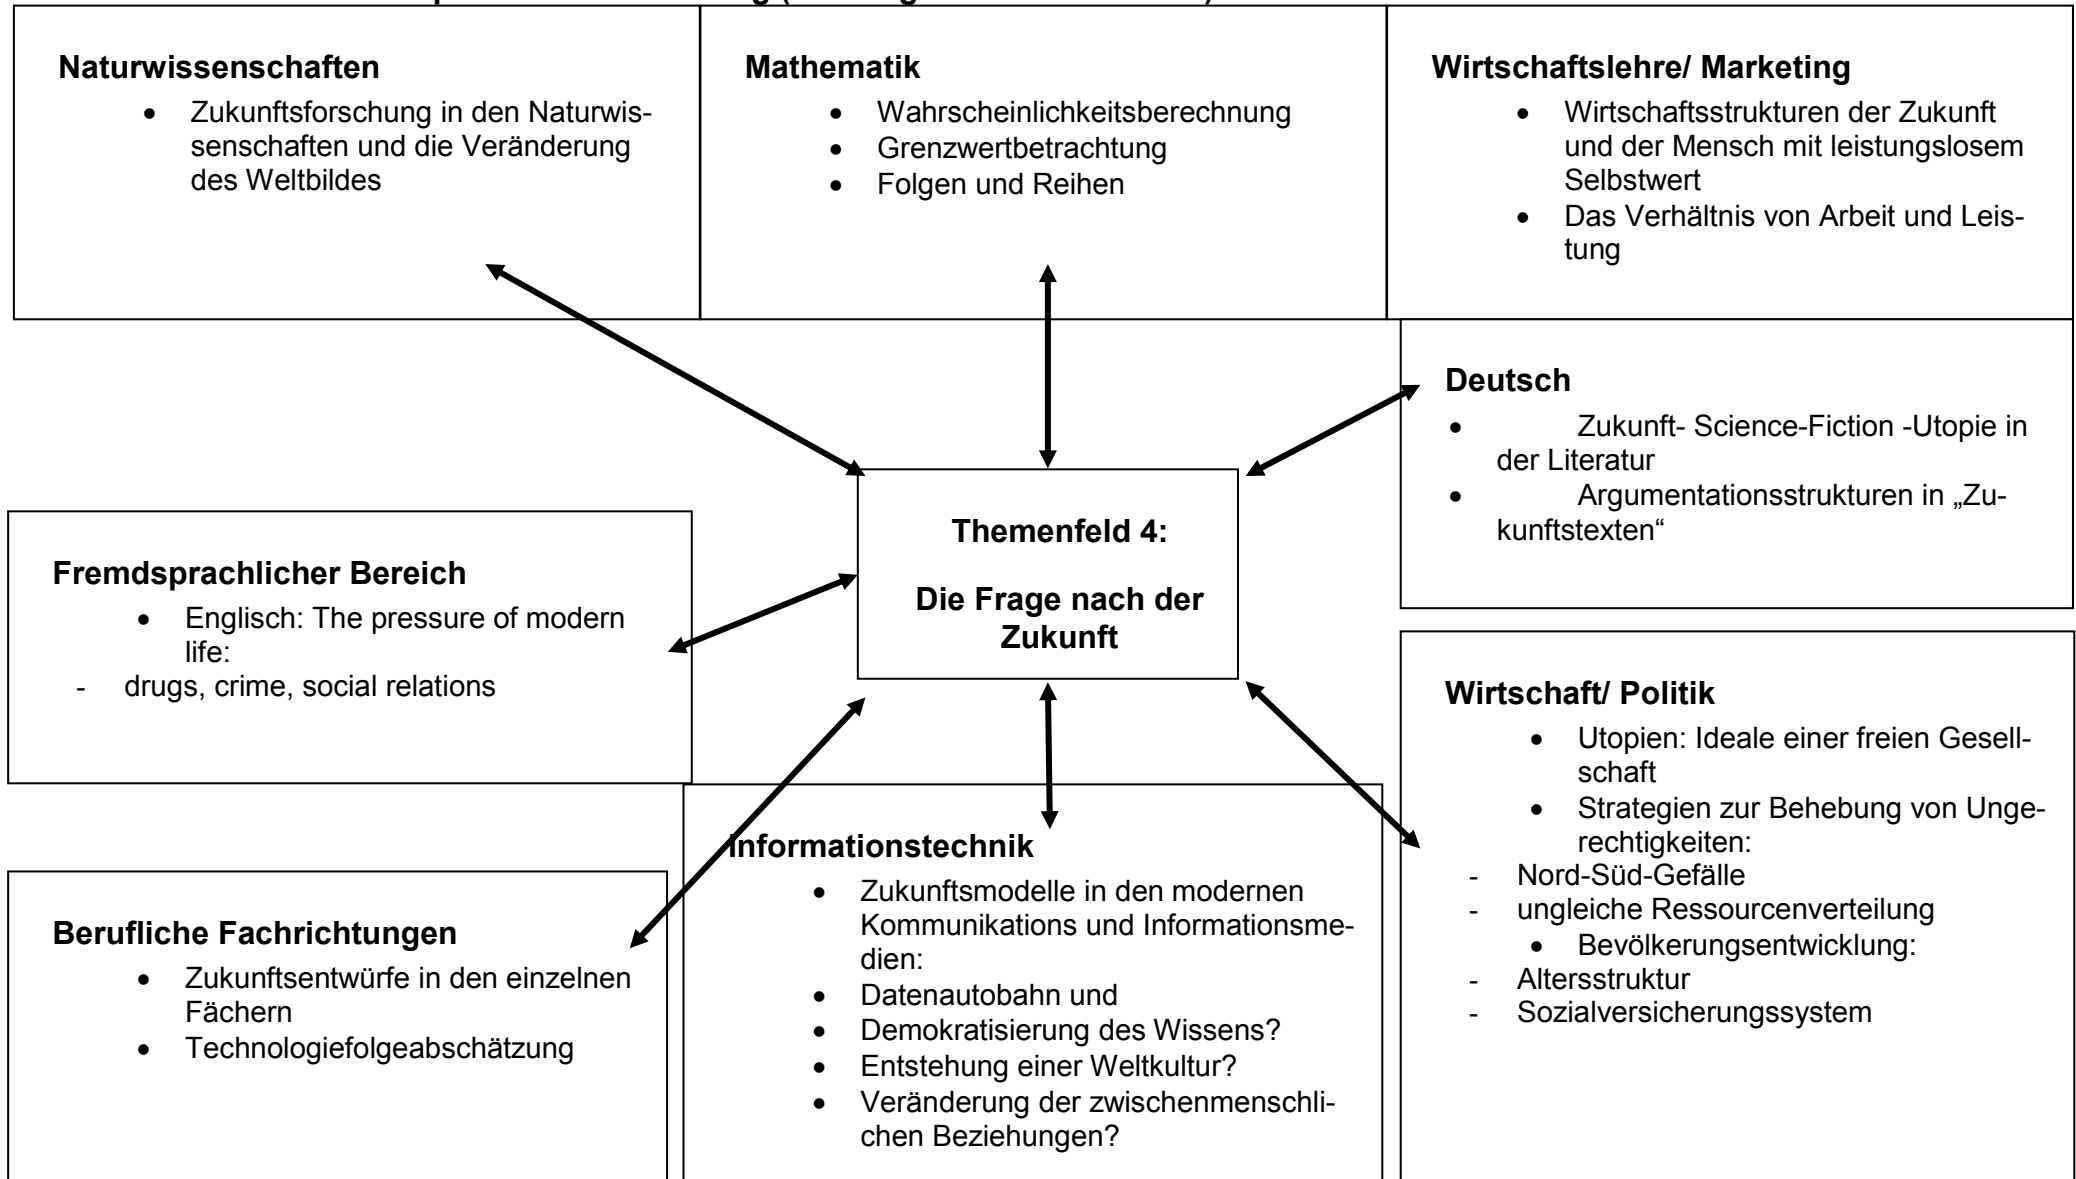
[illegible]

**Naturwissenschaften**
- Zukunftsforschung in den Naturwissenschaften und die Veränderung des Weltbildes

**Mathematik**
- Wahrscheinlichkeitsberechnung
- Grenzwertbetrachtung
- Folgen und Reihen

**Wirtschaftslehre/ Marketing**
- Wirtschaftsstrukturen der Zukunft und der Mensch mit leistungslosem Selbstwert
- Das Verhältnis von Arbeit und Leistung

**Deutsch**
- Zukunft- Science-Fiction -Utopie in der Literatur
- Argumentationsstrukturen in „Zukunftstexten"

**Themenfeld 4:**

**Die Frage nach der Zukunft**

**Fremdsprachlicher Bereich**
- Englisch: The pressure of modern life:
- drugs, crime, social relations

**Wirtschaft/ Politik**
- Utopien: Ideale einer freien Gesellschaft
- Strategien zur Behebung von Ungerechtigkeiten:
- Nord-Süd-Gefälle
- ungleiche Ressourcenverteilung
- Bevölkerungsentwicklung:
- Altersstruktur
- Sozialversicherungssystem

**Informationstechnik**
- Zukunftsmodelle in den modernen Kommunikations und Informationsmedien:
- Datenautobahn und
- Demokratisierung des Wissens?
- Entstehung einer Weltkultur?
- Veränderung der zwischenmenschlichen Beziehungen?

**Berufliche Fachrichtungen**
- Zukunftsentwürfe in den einzelnen Fächern
- Technologiefolgeabschätzung